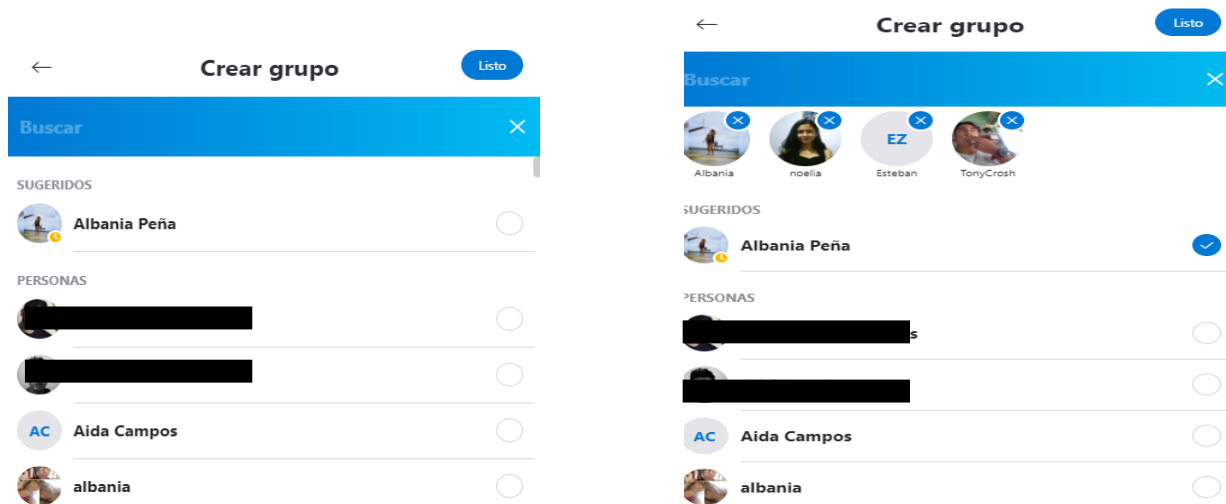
←
Crear grupo
Listo
Buscar
SUGERIDOS
Albania Peña
PERSONAS
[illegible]
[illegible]
AC Aida Campos
albania

←
Crear grupo
Listo
Buscar
Albania
noelia
EZ
Esteban
TonyCrosh
SUGERIDOS
Albania Peña
PERSONAS
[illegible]s
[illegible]
AC Aida Campos
albania